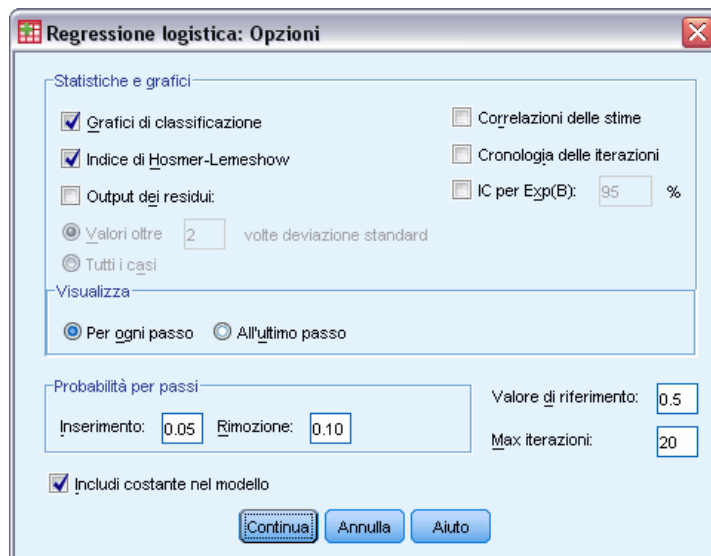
Regressione logistica: Opzioni

Statistiche e grafici

Grafici di classificazione

Indice di Hosmer-Lemeshow

Output dei residui:

Valori oltre 2 volte deviazione standard

Tutti i casi

Correlazioni delle stime

Cronologia delle iterazioni

IC per Exp(B): 95 %

Visualizza

Per ogni passo

All'ultimo passo

Probabilità per passi

Inserimento: 0.05

Rimozione: 0.10

Valore di riferimento: 0.5

Max iterazioni: 20

Includi costante nel modello

Continua

Annulla

Aiuto